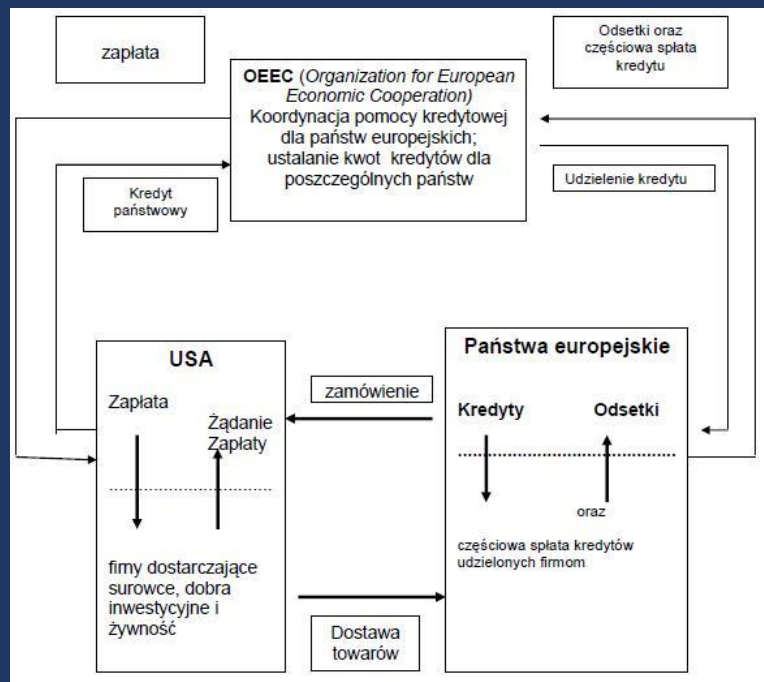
zapłata

Odsetki oraz częściowa spłata kredytu

OEEC (*Organization for European Economic Cooperation)*
Koordynacja pomocy kredytowej dla państw europejskich; ustalanie kwot kredytów dla poszczególnych państw

Kredyt państwowy

Udzielenie kredytu

USA

Zapłata

Żądanie Zapłaty

fimy dostarczające surowce, dobra inwestycyjne i żywność

zamówienie

Państwa europejskie

Kredyty

Odsetki

oraz

częściowa spłata kredytów udzielonych firmom

Dostawa towarów